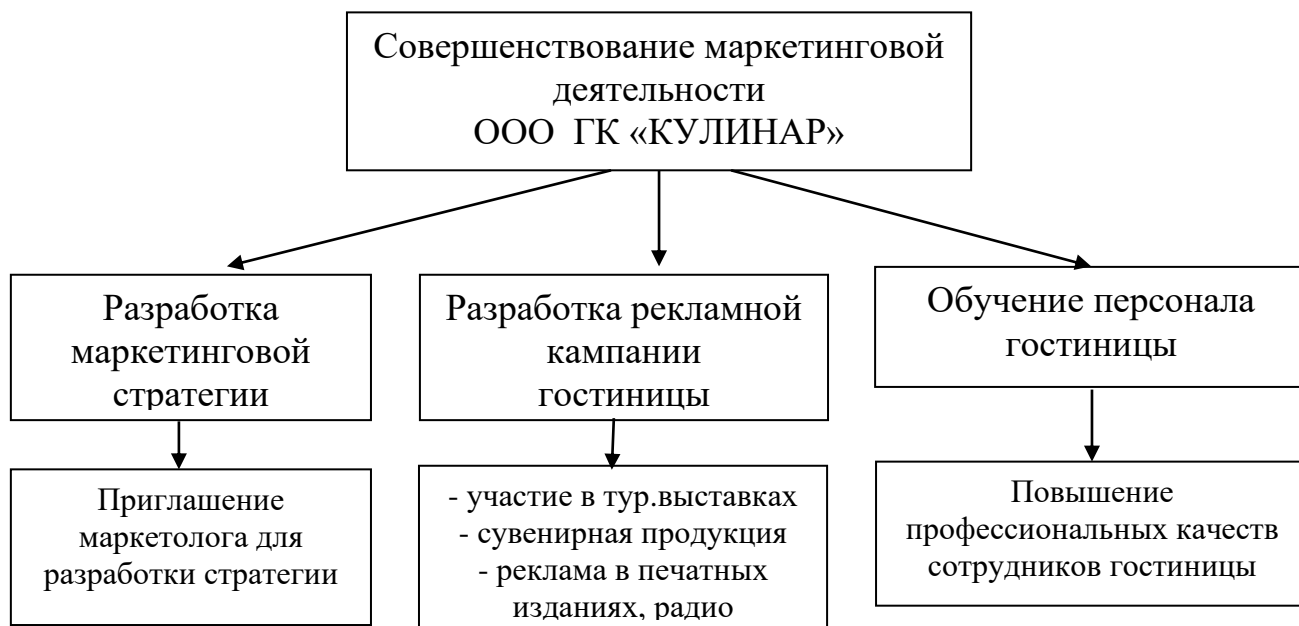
Совершенствование маркетинговой деятельности
ООО ГК «КУЛИНАР»

Разработка маркетинговой стратегии

Разработка рекламной кампании гостиницы

Обучение персонала гостиницы

Приглашение маркетолога для разработки стратегии

- участие в тур.выставках
- сувенирная продукция
- реклама в печатных изданиях, радио

Повышение профессиональных качеств сотрудников гостиницы